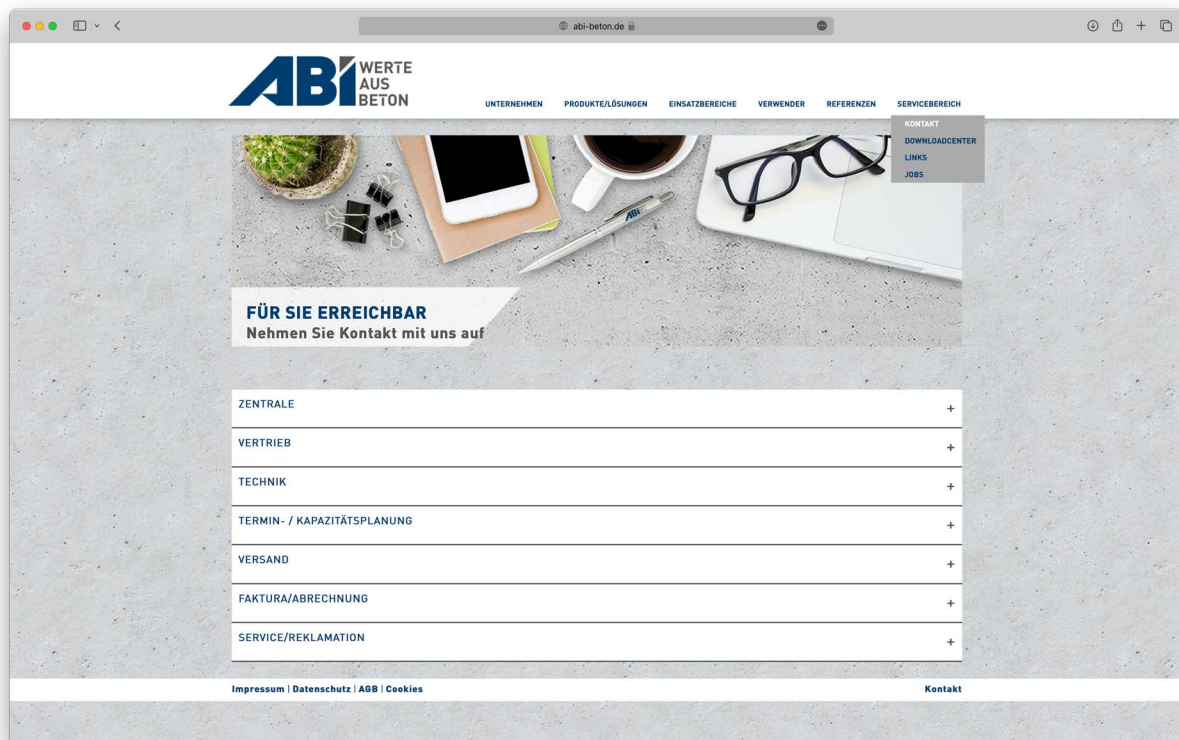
abi-beton.de

ABI WERTE AUS BETON

UNTERNEHMEN PRODUKTE/LÖSUNGEN EINSATZBEREICHE VERWENDER REFERENZEN SERVICEBEREICH

KONTAKT
DOWNLOADCENTER
LINKS
JOBS

ABI

FÜR SIE ERREICHBAR
Nehmen Sie Kontakt mit uns auf

ZENTRALE +

VERTRIEB +

TECHNIK +

TERMIN- / KAPAZITÄTSPLANUNG +

VERSAND +

FAKTURA/ABRECHNUNG +

SERVICE/REKLAMATION +

Impressum | Datenschutz | AGB | Cookies

Kontakt